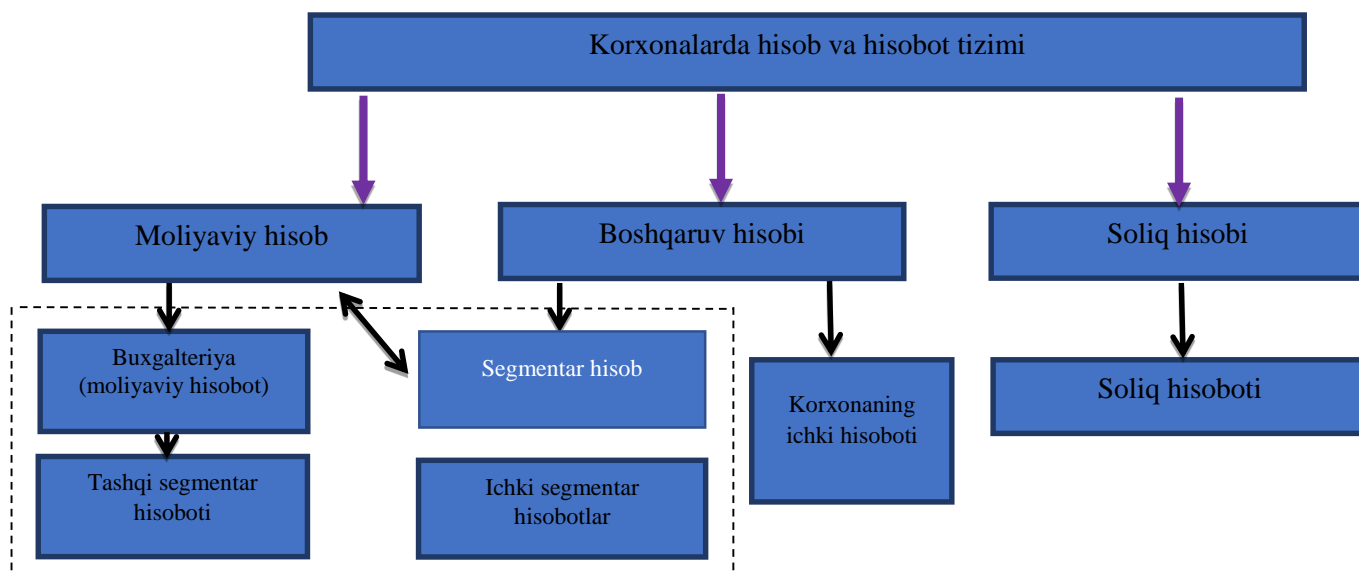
Korxonalarda hisob va hisobot tizimi

Moliyaviy hisob

Boshqaruv hisobi

Soliq hisobi

Buxgalteriya (moliyaviy hisobot)

Segmentar hisob

Korxonaning ichki hisoboti

Soliq hisoboti

Tashqi segmentar hisoboti

Ichki segmentar hisobotlar